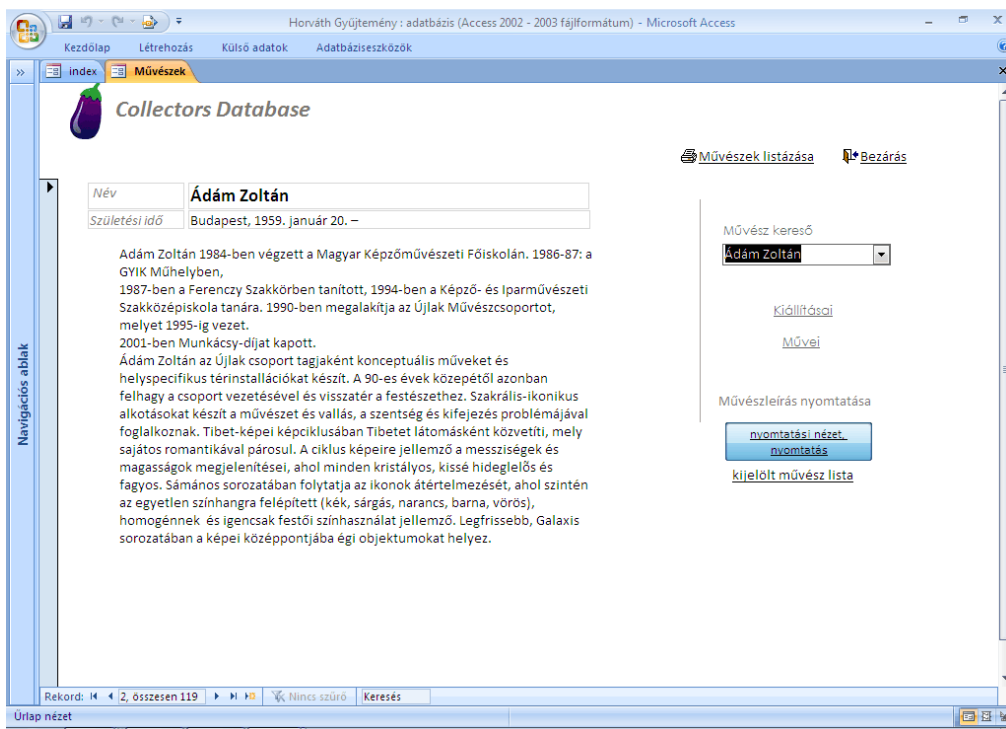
Horváth Gyűjtemény : adatbázis (Access 2002 - 2003 fájlformátum) - Microsoft Access

Kezdőlap Létrehozás Külső adatok Adatbáziseszközök

index Művészek

Collectors Database

Művészek listázása Bezárás

| Név | Ádám Zoltán |
|---|---|
| Születési idő | Budapest, 1959. január 20. – |

Ádám Zoltán 1984-ben végzett a Magyar Képzőművészeti Főiskolán. 1986-87: a GYIK Műhelyben,
1987-ben a Ferenczy Szakkörben tanított, 1994-ben a Képző- és Iparművészeti Szakközépiskola tanára. 1990-ben megalakítja az Újlak Művészcsoportot, melyet 1995-ig vezet.
2001-ben Munkácsy-díjat kapott.
Ádám Zoltán az Újlak csoport tagjaként konceptuális műveket és helyspecifikus térinstallációkat készít. A 90-es évek közepétől azonban felhagy a csoport vezetésével és visszatér a festészethez. Szakrális-ikonikus alkotásokat készít a művészet és vallás, a szentség és kifejezés problémájával foglalkoznak. Tibet-képei képciklusában Tibetet látomásként közvetíti, mely sajátos romantikával párosul. A ciklus képeire jellemző a messziségek és magasságok megjelenítései, ahol minden kristályos, kissé hideglelős és fagyos. Sámános sorozatában folytatja az ikonok átértelmezését, ahol szintén az egyetlen színhangra felépített (kék, sárgás, narancs, barna, vörös), homogénnek és igencsak festői színhasználat jellemző. Legfrissebb, Galaxis sorozatában a képei középpontjába égi objektumokat helyez.

Művész kereső
Ádám Zoltán

Kiállításai
Művei

Művészleírás nyomtatása
nyomtatási nézet, nyomtatás
kijelölt művész lista

Navigációs ablak

Rekord: 2, összesen 119 Nincs szűrő Keresés

Űrlap nézet